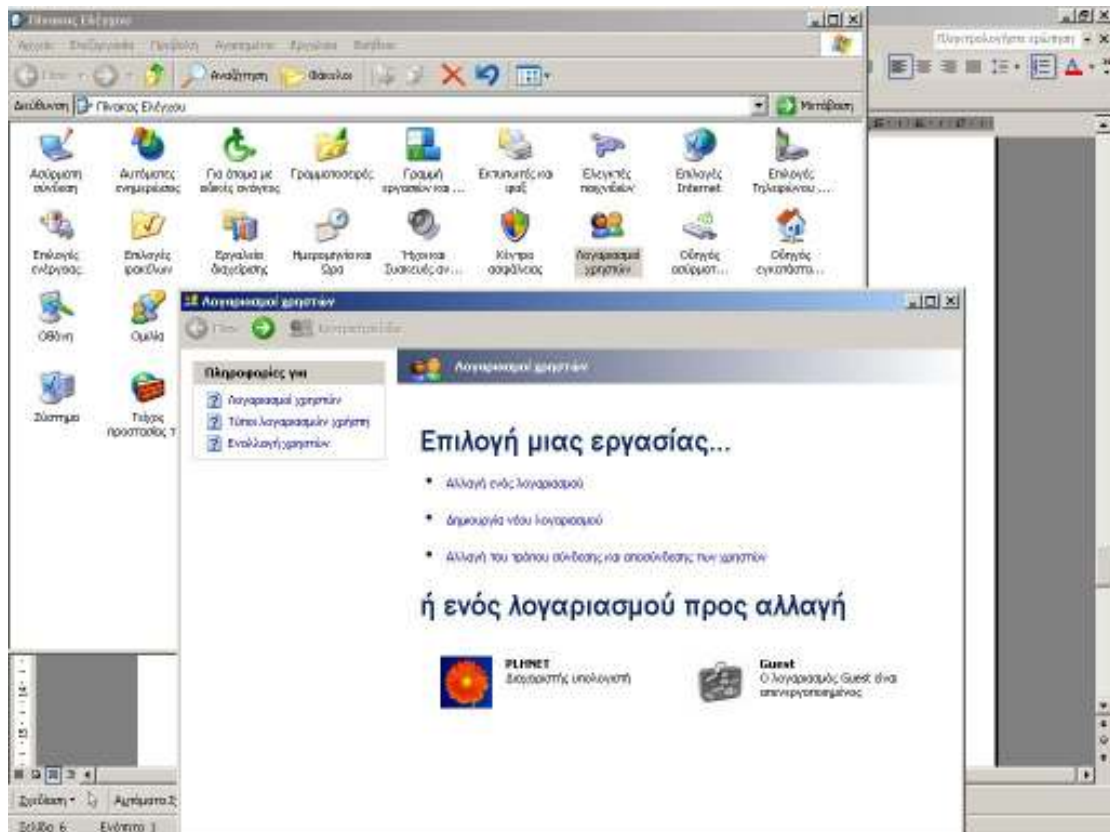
Πίνακας Ελέγχου

Αρχείο Επεξεργασία Προβολή Αγαπημένα Εργαλεία Βοήθεια

Πίσω Αναζήτηση Φάκελοι

Διεύθυνση Πίνακας Ελέγχου Μετάβαση

Πληκτρολογήστε ερώτηση

Ασύρματη σύνδεση
Αυτόματες ενημερώσεις
Για άτομα με ειδικές ανάγκες
Γραμματοσειρές
Γραμμή εργασιών και ...
Εκτυπωτές και φαξ
Ελεγκτές παιχνιδιών
Επιλογές Internet
Επιλογές Τηλεφώνου ...
Επιλογές ενέργειας
Επιλογές φακέλων
Εργαλεία διαχείρισης
Ημερομηνία και ώρα
Ήχοι και Συσκευές αν...
Κέντρο ασφαλείας
Λογαριασμοί χρηστών
Οδηγός ασύρματ...
Οδηγός εγκατάστα...
Οθόνη
Ομιλία
Σύστημα
Τείχος προστασίας τ

Λογαριασμοί χρηστών

Πίσω Κεντρική σελίδα

Πληροφορίες για
Λογαριασμοί χρηστών
Τύποι λογαριασμών χρήστη
Εναλλαγή χρηστών

Λογαριασμοί χρηστών

Επιλογή μιας εργασίας...

• Αλλαγή ενός λογαριασμού
• Δημιουργία νέου λογαριασμού
• Αλλαγή του τρόπου σύνδεσης και αποσύνδεσης των χρηστών

ή ενός λογαριασμού προς αλλαγή

PLHNET
Διαχειριστής υπολογιστή

Guest
Ο λογαριασμός Guest είναι απενεργοποιημένος

Σχεδίαση Αυτόματα σχ

Σελίδα 6 Ενότητα 1